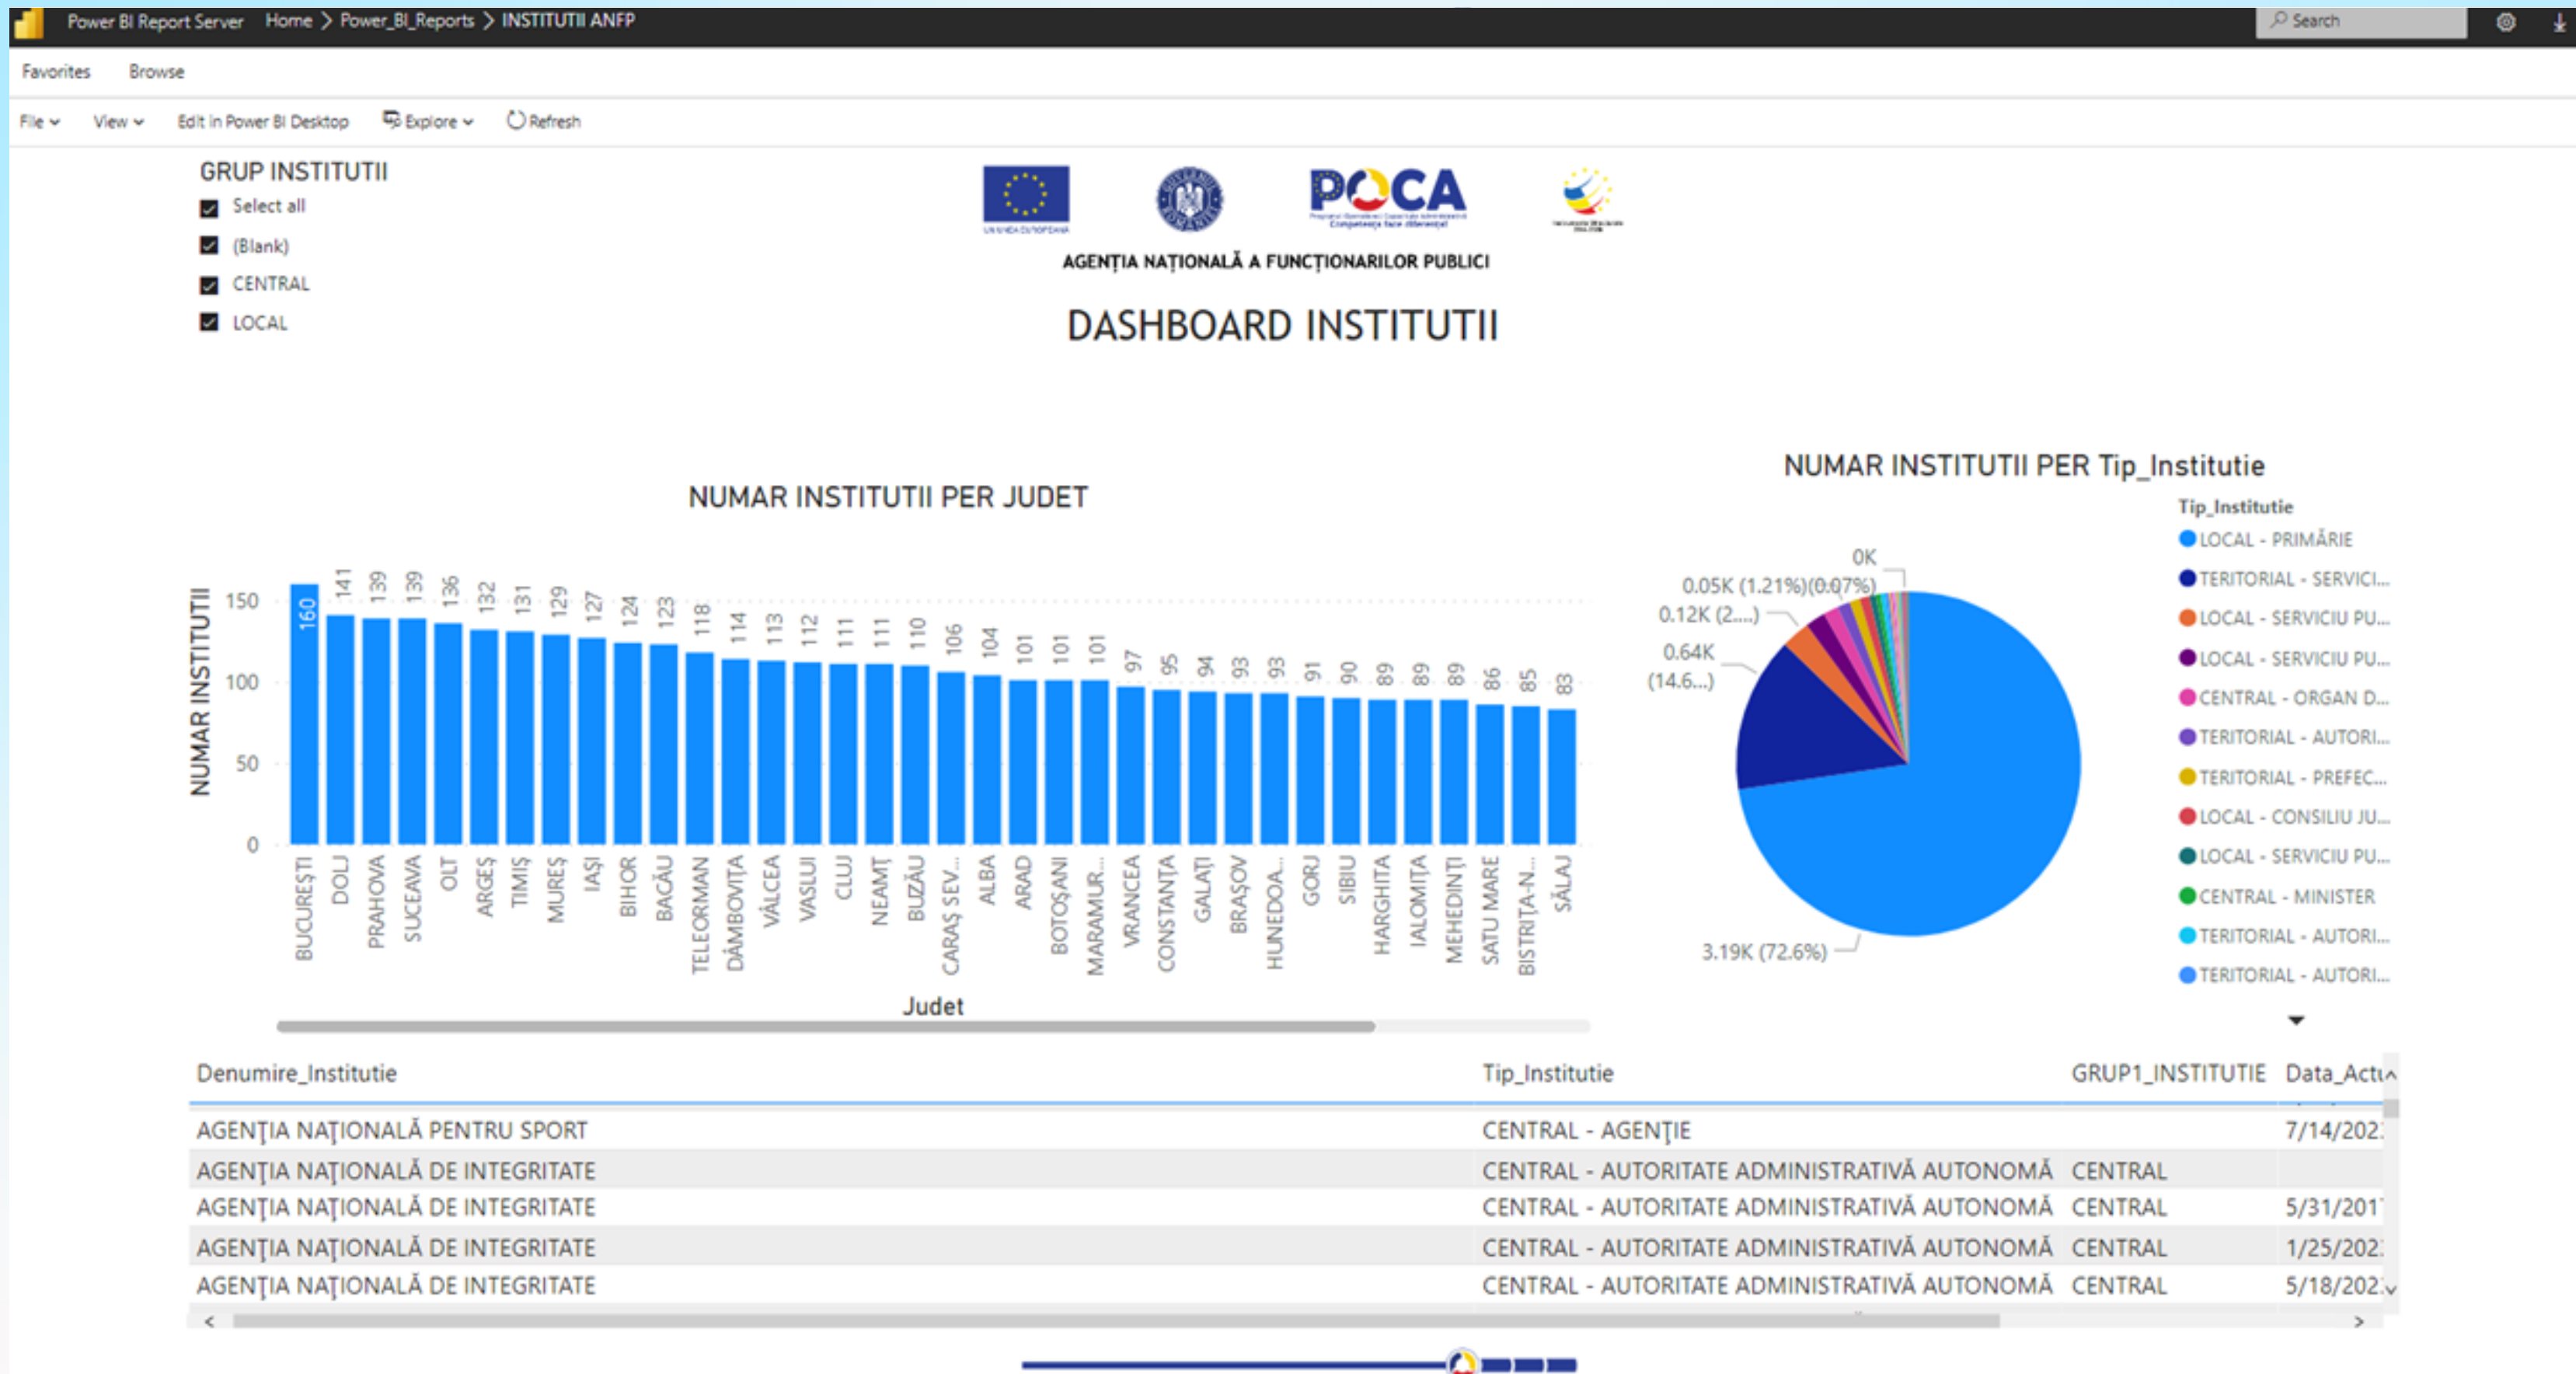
Power BI Report Server Home > Power_BI_Reports > INSTITUTII ANFP

Search

Favorites Browse

File View Edit in Power BI Desktop Explore Refresh

GRUP INSTITUTII
Select all
(Blank)
CENTRAL
LOCAL

POCA

AGENȚIA NAȚIONALĂ A FUNCȚIONARILOR PUBLICI

DASHBOARD INSTITUTII

NUMAR INSTITUTII PER JUDET

NUMAR INSTITUTII

150
100
50
0

160 141 139 139 136 132 131 129 127 124 123 118 114 113 112 111 111 110 106 104 101 101 101 97 95 94 93 93 91 90 89 89 89 86 85 83

BUCUREȘTI DOLJ PRAHOVA SUCEAVA OLT ARGEȘ TIMIȘ MUREȘ IAȘI BIHOR BACĂU TELEORMAN DÂMBOVIȚA VÂLCEA VASLUI CLUJ NEAMȚ BUZĂU CARAȘ SEV... ALBA ARAD BOTOȘANI MARAMUR... VRANCEA CONSTANȚA GALAȚI BRAȘOV HUNEDOA... GORJ SIBIU HARGHITA IALOMIȚA MEHEDINȚI SATU MARE BISTRIȚA-N... SĂLAJ

Judet

NUMAR INSTITUTII PER Tip_Institutie

0K
0.05K (1.21%)(0.07%)
0.12K (2....)
0.64K (14.6...)
3.19K (72.6%)

Tip_Institutie
LOCAL - PRIMĂRIE
TERITORIAL - SERVICI...
LOCAL - SERVICIU PU...
LOCAL - SERVICIU PU...
CENTRAL - ORGAN D...
TERITORIAL - AUTORI...
TERITORIAL - PREFEC...
LOCAL - CONSILIU JU...
LOCAL - SERVICIU PU...
CENTRAL - MINISTER
TERITORIAL - AUTORI...
TERITORIAL - AUTORI...

| Denumire_Institutie | Tip_Institutie | GRUP1_INSTITUTIE | Data_Actu |
|---|---|---|---|
| AGENȚIA NAȚIONALĂ PENTRU SPORT | CENTRAL - AGENȚIE | | 7/14/202 |
| AGENȚIA NAȚIONALĂ DE INTEGRITATE | CENTRAL - AUTORITATE ADMINISTRATIVĂ AUTONOMĂ | CENTRAL | |
| AGENȚIA NAȚIONALĂ DE INTEGRITATE | CENTRAL - AUTORITATE ADMINISTRATIVĂ AUTONOMĂ | CENTRAL | 5/31/201 |
| AGENȚIA NAȚIONALĂ DE INTEGRITATE | CENTRAL - AUTORITATE ADMINISTRATIVĂ AUTONOMĂ | CENTRAL | 1/25/202 |
| AGENȚIA NAȚIONALĂ DE INTEGRITATE | CENTRAL - AUTORITATE ADMINISTRATIVĂ AUTONOMĂ | CENTRAL | 5/18/202 |